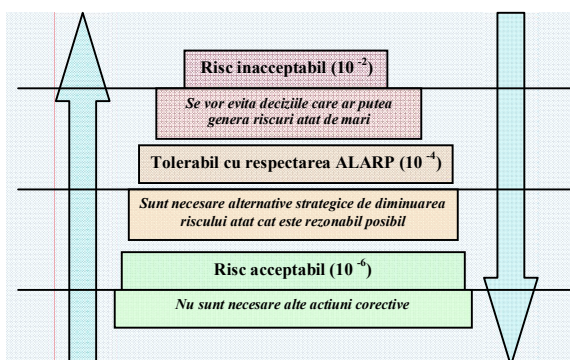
Risc inacceptabil ($10^{-2}$)

Se vor evita deciziile care ar putea genera riscuri atat de mari

Tolerabil cu respectarea ALARP ($10^{-4}$)

Sunt necesare alternative strategice de diminuarea riscului atat cat este rezonabil posibil

Risc acceptabil ($10^{-6}$)

Nu sunt necesare alte actiuni corective